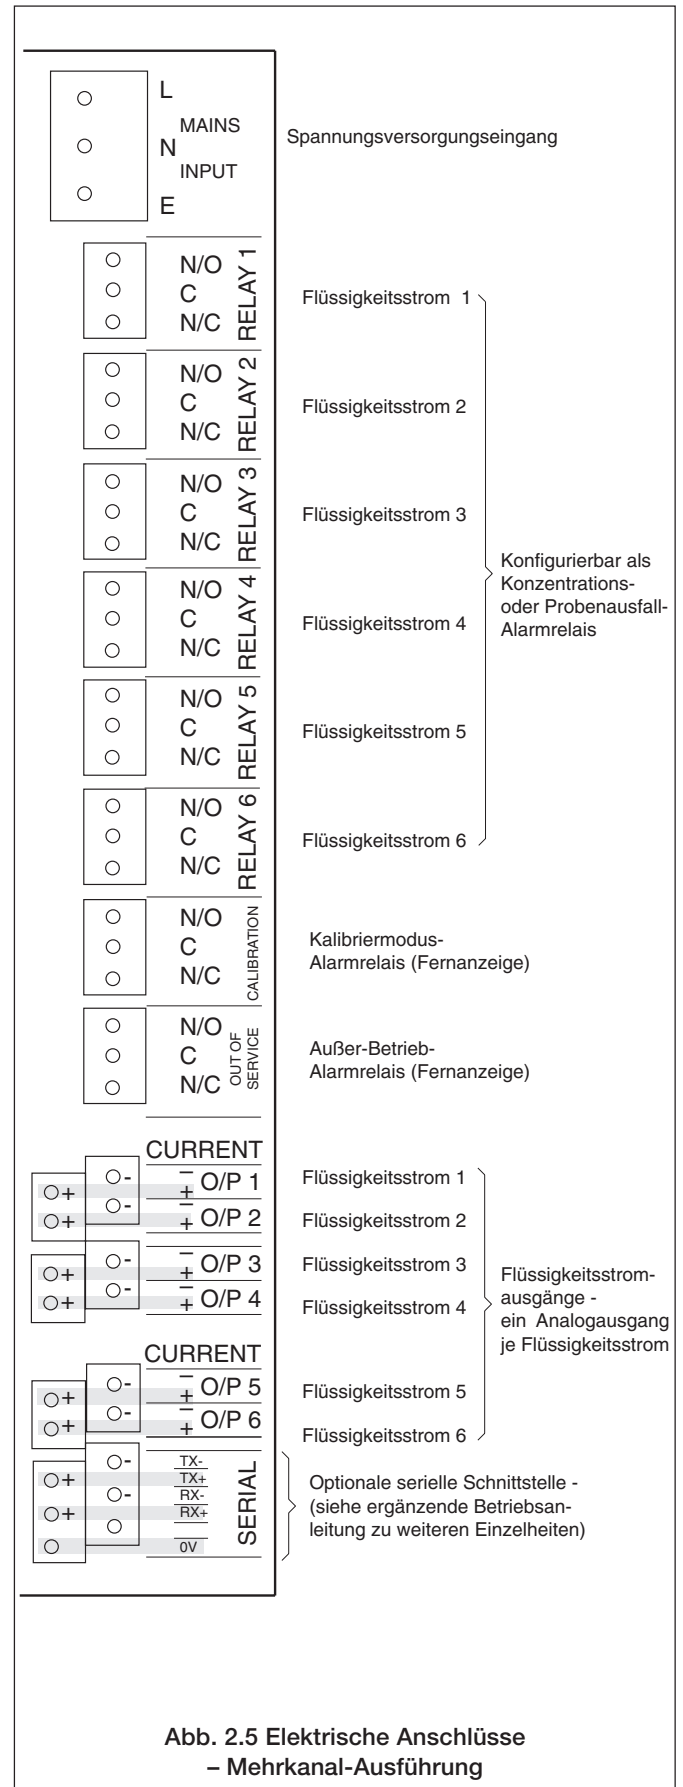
L
MAINS
N
INPUT
E

Spannungsversorgungseingang

N/O
C
N/C
RELAY 1

N/O
C
N/C
RELAY 2

N/O
C
N/C
RELAY 3

N/O
C
N/C
RELAY 4

N/O
C
N/C
RELAY 5

N/O
C
N/C
RELAY 6

Flüssigkeitsstrom 1
Flüssigkeitsstrom 2
Flüssigkeitsstrom 3
Flüssigkeitsstrom 4
Flüssigkeitsstrom 5
Flüssigkeitsstrom 6

Konfigurierbar als Konzentrations- oder Probenausfall-Alarmrelais

N/O
C
N/C
CALIBRATION

Kalibriermodus-Alarmrelais (Fernanzeige)

N/O
C
N/C
OUT OF SERVICE

Außer-Betrieb-Alarmrelais (Fernanzeige)

CURRENT
− + O/P 1
− + O/P 2
− + O/P 3
− + O/P 4

CURRENT
− + O/P 5
− + O/P 6

Flüssigkeitsstrom 1
Flüssigkeitsstrom 2
Flüssigkeitsstrom 3
Flüssigkeitsstrom 4
Flüssigkeitsstrom 5
Flüssigkeitsstrom 6

Flüssigkeitsstromausgänge - ein Analogausgang je Flüssigkeitsstrom

TX-
TX+
RX-
RX+
0V
SERIAL

Optionale serielle Schnittstelle - (siehe ergänzende Betriebsanleitung zu weiteren Einzelheiten)

Abb. 2.5 Elektrische Anschlüsse – Mehrkanal-Ausführung